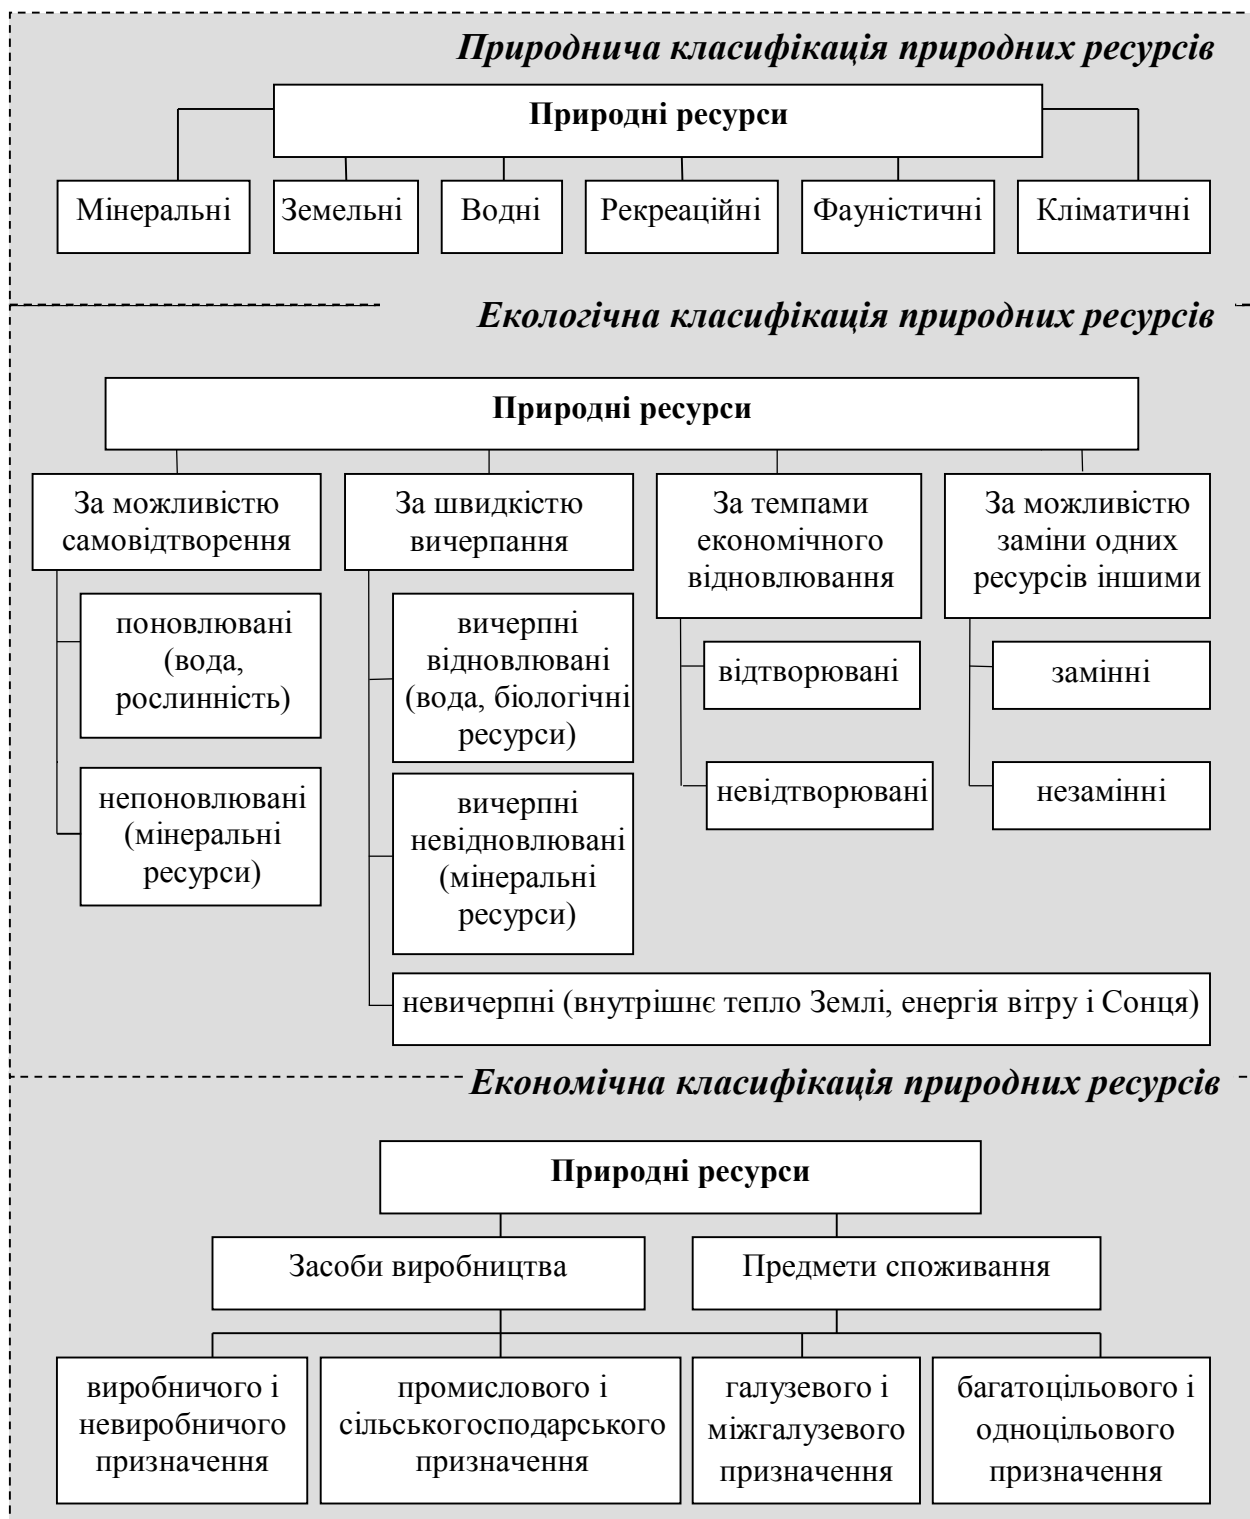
Природнича класифікація природних ресурсів

Природні ресурси

Мінеральні

Земельні

Водні

Рекреаційні

Фауністичні

Кліматичні

Екологічна класифікація природних ресурсів

Природні ресурси

За можливістю самовідтворення

поновлювані (вода, рослинність)

непоновлювані (мінеральні ресурси)

За швидкістю вичерпання

вичерпні відновлювані (вода, біологічні ресурси)

вичерпні невідновлювані (мінеральні ресурси)

невичерпні (внутрішнє тепло Землі, енергія вітру і Сонця)

За темпами економічного відновлювання

відтворювані

невідтворювані

За можливістю заміни одних ресурсів іншими

замінні

незамінні

Економічна класифікація природних ресурсів

Природні ресурси

Засоби виробництва

Предмети споживання

виробничого і невиробничого призначення

промислового і сільськогосподарського призначення

галузевого і міжгалузевого призначення

багатоцільового і одноцільового призначення